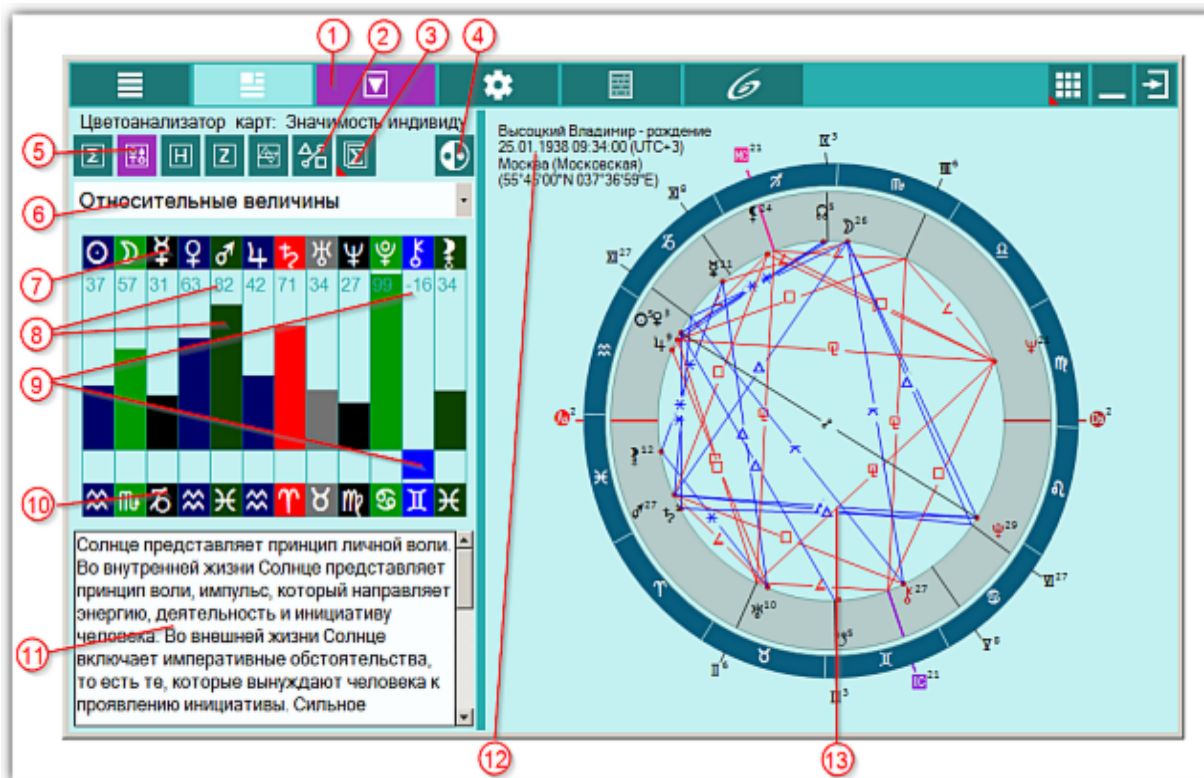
1 2 3 4

Цветоанализатор карт: Значимость индивиду

5

Относительные величины

6

7

37 57 31 63 62 42 71 34 27 99 -16 34

8

9

10

Солнце представляет принцип личной воли. Во внутренней жизни Солнце представляет принцип воли, импульс, который направляет энергию, деятельность и инициативу человека. Во внешней жизни Солнце включает императивные обстоятельства, то есть те, которые вынуждают человека к проявлению инициативы. Сильное

11

Высоцкий Владимир - рождение
25.01.1938 09:34:00 (UTC+3)
Москва (Московская)
(55°45'00"N 037°36'59"E)

12

13